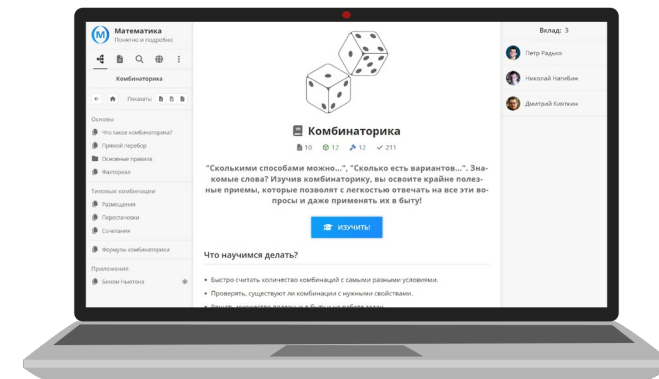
Математика
Понятно и подробно

Комбинаторика

Показать:

Основы
Что такое комбинаторика?
Прямой перебор
Основные правила
Факториал

Типовые комбинации
Размещения
Перестановки
Сочетания

Формулы комбинаторики

Приложения
Бином Ньютона

Комбинаторика

10 12 12 211

"Сколькими способами можно...", "Сколько есть вариантов...". Знакомые слова? Изучив комбинаторику, вы освоите крайне полезные приемы, которые позволят с легкостью отвечать на все эти вопросы и даже применять их в быту!

ИЗУЧИТЬ!

Что научимся делать?

• Быстро считать количество комбинаций с самыми разными условиями.
• Проверять, существуют ли комбинации с нужными свойствами.
• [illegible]

Вклад: 3

Петр Радько
Николай Нагибин
Дмитрий Клепкин